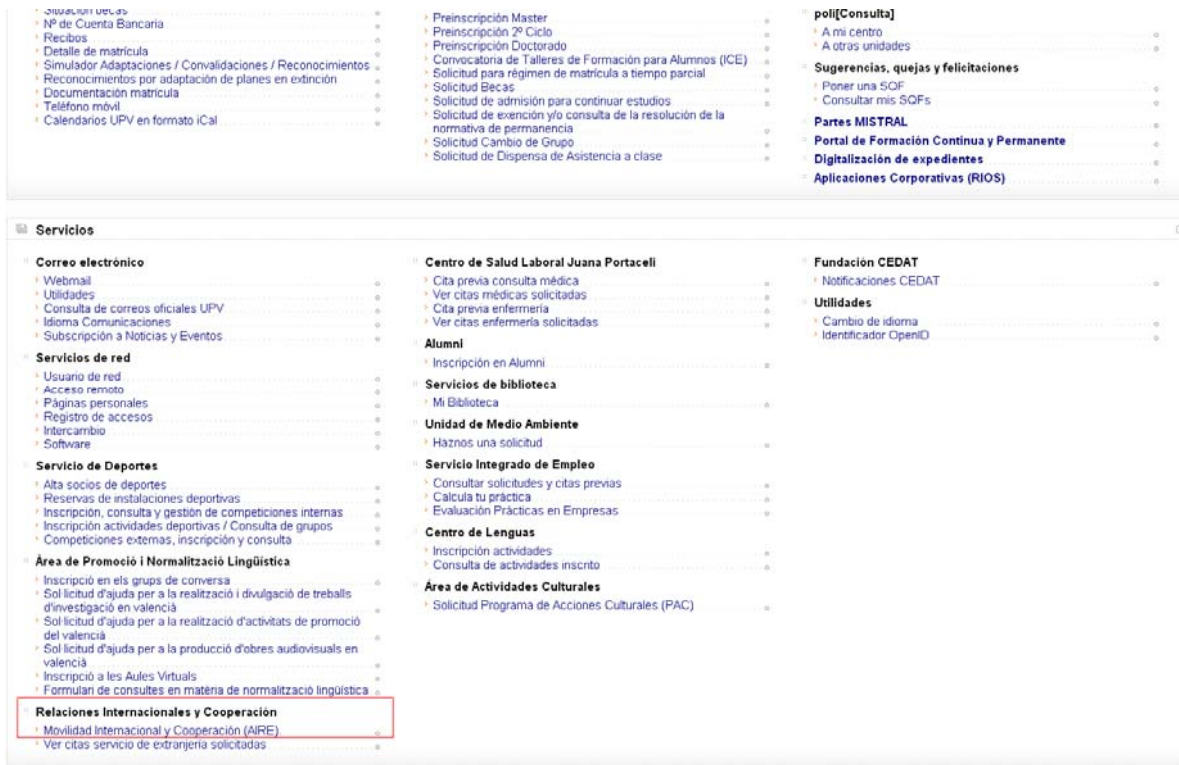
Situación becas
Nº de Cuenta Bancaria
Recibos
Detalle de matrícula
Simulador Adaptaciones / Convalidaciones / Reconocimientos
Reconocimientos por adaptación de planes en extinción
Documentación matrícula
Teléfono móvil
Calendarios UPV en formato iCal

Preinscripción Master
Preinscripción 2º Ciclo
Preinscripción Doctorado
Convocatoria de Talleres de Formación para Alumnos (ICE)
Solicitud para régimen de matrícula a tiempo parcial
Solicitud Becas
Solicitud de admisión para continuar estudios
Solicitud de exención y/o consulta de la resolución de la normativa de permanencia
Solicitud Cambio de Grupo
Solicitud de Dispensa de Asistencia a clase

poli[Consulta]
A mi centro
A otras unidades
Sugerencias, quejas y felicitaciones
Poner una SQF
Consultar mis SQFs
Partes MISTRAL
Portal de Formación Continua y Permanente
Digitalización de expedientes
Aplicaciones Corporativas (RIOS)

Servicios

Correo electrónico
Webmail
Utilidades
Consulta de correos oficiales UPV
Idioma Comunicaciones
Subscripción a Noticias y Eventos
Servicios de red
Usuario de red
Acceso remoto
Páginas personales
Registro de accesos
Intercambio
Software
Servicio de Deportes
Alta socios de deportes
Reservas de instalaciones deportivas
Inscripción, consulta y gestión de competiciones internas
Inscripción actividades deportivas / Consulta de grupos
Competiciones externas, inscripción y consulta
Àrea de Promoció i Normalització Lingüística
Inscripció en els grups de conversa
Sol·licitud d'ajuda per a la realització i divulgació de treballs d'investigació en valencià
Sol·licitud d'ajuda per a la realització d'activitats de promoció del valencià
Sol·licitud d'ajuda per a la producció d'obres audiovisuals en valencià
Inscripció a les Aules Virtuals
Formulari de consultes en matèria de normalització lingüística
Relaciones Internacionales y Cooperación
Movilidad Internacional y Cooperación (AIRE)
Ver citas servicio de extranjería solicitadas

Centro de Salud Laboral Juana Portaceli
Cita previa consulta médica
Ver citas médicas solicitadas
Cita previa enfermería
Ver citas enfermería solicitadas
Alumni
Inscripción en Alumni
Servicios de biblioteca
Mi Biblioteca
Unidad de Medio Ambiente
Haznos una solicitud
Servicio Integrado de Empleo
Consultar solicitudes y citas previas
Calcula tu práctica
Evaluación Prácticas en Empresas
Centro de Lenguas
Inscripción actividades
Consulta de actividades inscrito
Área de Actividades Culturales
Solicitud Programa de Acciones Culturales (PAC)

Fundación CEDAT
Notificaciones CEDAT
Utilidades
Cambio de idioma
Identificador OpenID